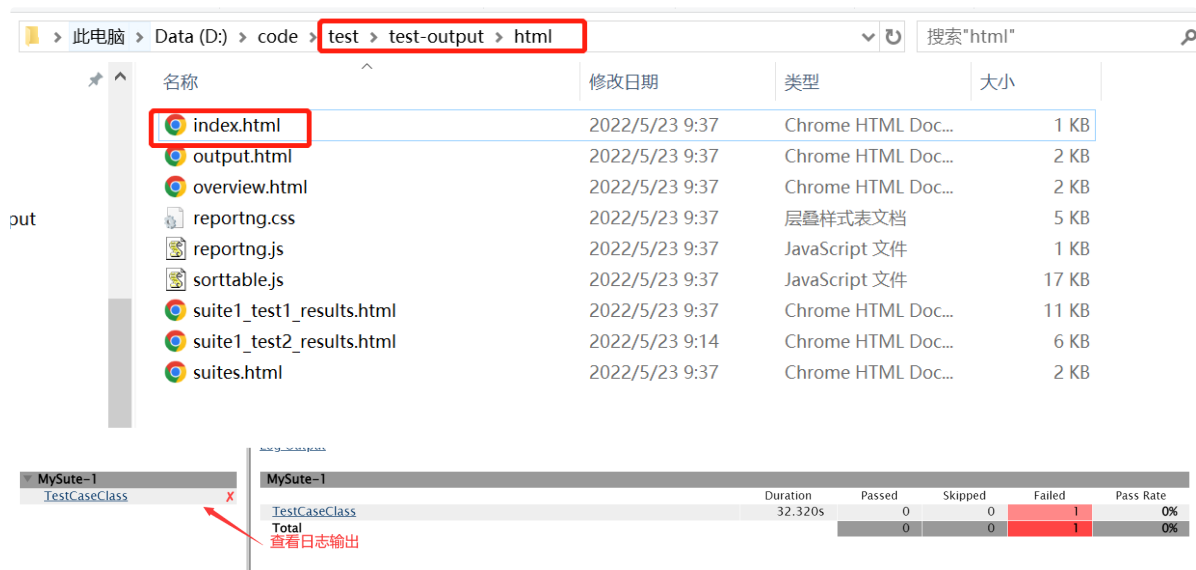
此电脑 > Data (D:) > code > test > test-output > html

搜索"html"

名称 | 修改日期 | 类型 | 大小

| 名称 | 修改日期 | 类型 | 大小 |
|---|---|---|---|
| index.html | 2022/5/23 9:37 | Chrome HTML Doc... | 1 KB |
| output.html | 2022/5/23 9:37 | Chrome HTML Doc... | 2 KB |
| overview.html | 2022/5/23 9:37 | Chrome HTML Doc... | 2 KB |
| reportng.css | 2022/5/23 9:37 | 层叠样式表文档 | 5 KB |
| reportng.js | 2022/5/23 9:37 | JavaScript 文件 | 1 KB |
| sorttable.js | 2022/5/23 9:37 | JavaScript 文件 | 17 KB |
| suite1_test1_results.html | 2022/5/23 9:37 | Chrome HTML Doc... | 11 KB |
| suite1_test2_results.html | 2022/5/23 9:14 | Chrome HTML Doc... | 6 KB |
| suites.html | 2022/5/23 9:37 | Chrome HTML Doc... | 2 KB |

put

MySute-1
TestCaseClass ✗

查看日志输出

MySute-1

| | Duration | Passed | Skipped | Failed | Pass Rate |
|---|---|---|---|---|---|
| TestCaseClass | 32.320s | 0 | 0 | 1 | 0% |
| Total | | 0 | 0 | 1 | 0% |